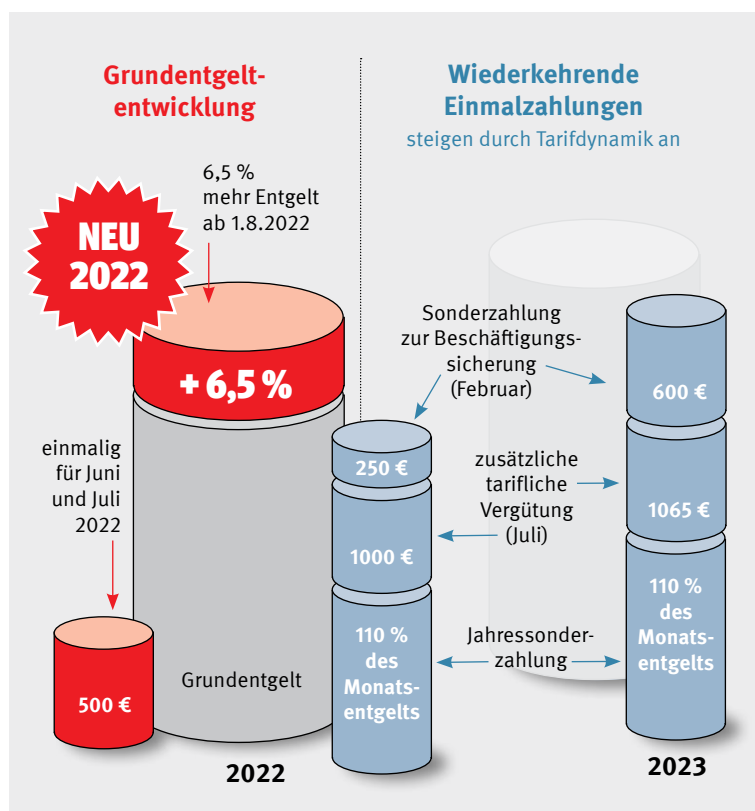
Grundentgeltentwicklung

6,5 % mehr Entgelt ab 1.8.2022

NEU 2022

+ 6,5 %

einmalig für Juni und Juli 2022

500 €

Grundentgelt

2022

Wiederkehrende Einmalzahlungen

steigen durch Tarifdynamik an

Sonderzahlung zur Beschäftigungssicherung (Februar)

250 €

1000 €

110 % des Monatsentgelts

zusätzliche tarifliche Vergütung (Juli)

Jahressonderzahlung

600 €

1065 €

110 % des Monatsentgelts

2023